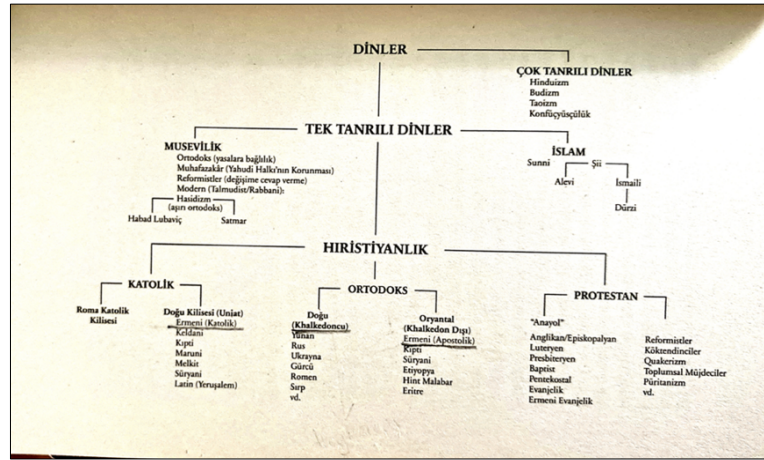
DİNLER

ÇOK TANRILI DİNLER
Hinduizm
Budizm
Taoizm
Konfüçyüsçülük

TEK TANRILI DİNLER

MUSEVİLİK
Ortodoks (yasalara bağlılık)
Muhafazakâr (Yahudi Halkı'nın Korunması)
Reformistler (değişime cevap verme)
Modern (Talmudist/Rabbani):
Hasidizm
(aşırı ortodoks)
Habad Lubaviç
Satmar

İSLAM
Sunni
Şii
Alevi
İsmaili
Dürzi

HIRİSTİYANLIK

KATOLİK
Roma Katolik Kilisesi
Doğu Kilisesi (Uniat)
Ermeni (Katolik)
Keldani
Kıpti
Maruni
Melkit
Süryani
Latin (Yeruşalem)

ORTODOKS
Doğu
(Khalkedoncu)
Yunan
Rus
Ukrayna
Gürcü
Romen
Sırp
vd.

Oryantal
(Khalkedon Dışı)
Ermeni (Apostolik)
Kıpti
Süryani
Etiyopya
Hint Malabar
Eritre

PROTESTAN
"Anayol"
Anglikan/Episkopalyan
Luteryen
Presbiteryen
Baptist
Pentekostal
Evanjelik
Ermeni Evanjelik

Reformistler
Köktendinciler
Quakerizm
Toplumsal Müjdeciler
Püritanizm
vd.